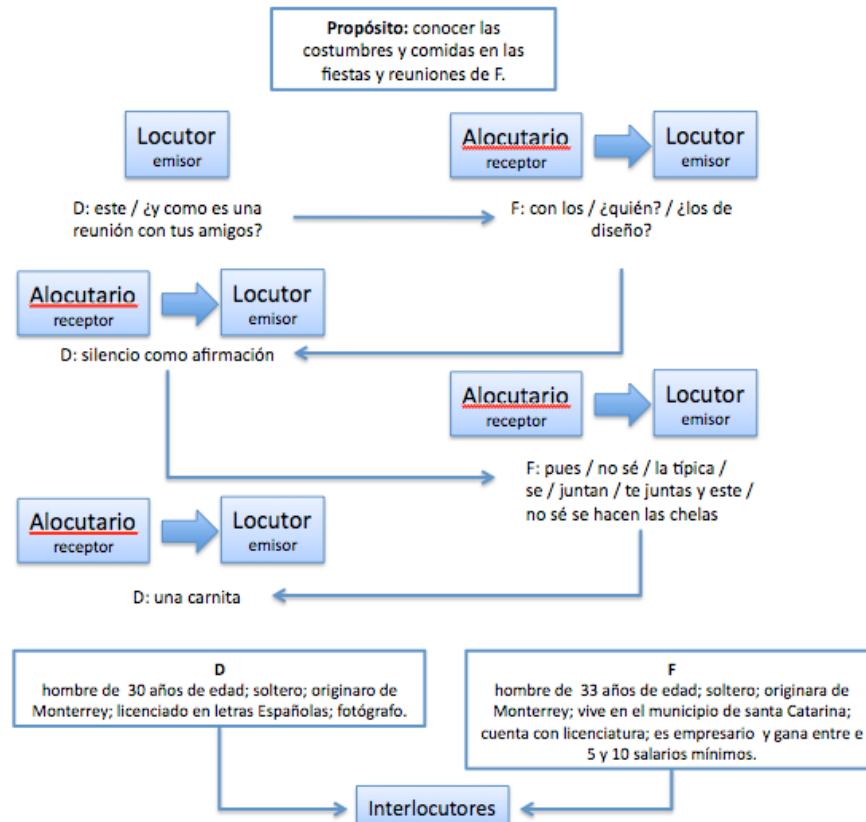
Propósito: conocer las costumbres y comidas en las fiestas y reuniones de F.

Locutor
emisor

Alocutario
receptor

Locutor
emisor

D: este / ¿y como es una reunión con tus amigos?

F: con los / ¿quién? / ¿los de diseño?

Alocutario
receptor

Locutor
emisor

D: silencio como afirmación

Alocutario
receptor

Locutor
emisor

F: pues / no sé / la típica / se / juntan / te juntas y este / no sé se hacen las chelas

Alocutario
receptor

Locutor
emisor

D: una carnita

D
hombre de 30 años de edad; soltero; originaro de Monterrey; licenciado en letras Españolas; fotógrafo.

F
hombre de 33 años de edad; soltero; originara de Monterrey; vive en el municipio de santa Catarina; cuenta con licenciatura; es empresario y gana entre e 5 y 10 salarios mínimos.

Interlocutores